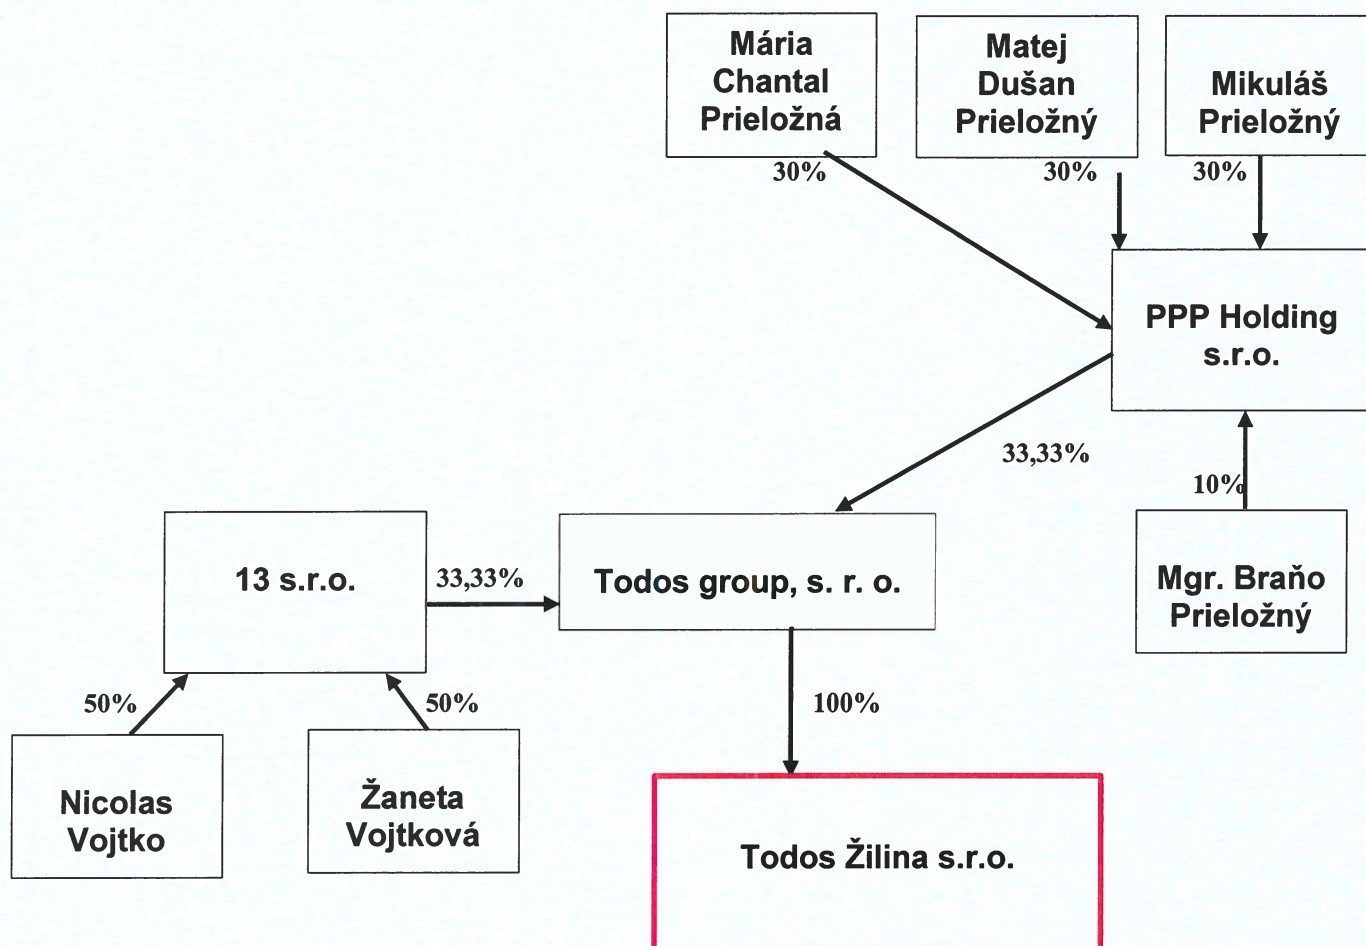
Mária Chantal Prieložná

30%

Matej Dušan Prieložný

30%

Mikuláš Prieložný

30%

PPP Holding s.r.o.

33,33%

10%

Mgr. Braňo Prieložný

13 s.r.o.

33,33%

Todos group, s. r. o.

50%

50%

100%

Nicolas Vojtko

Žaneta Vojtková

Todos Žilina s.r.o.